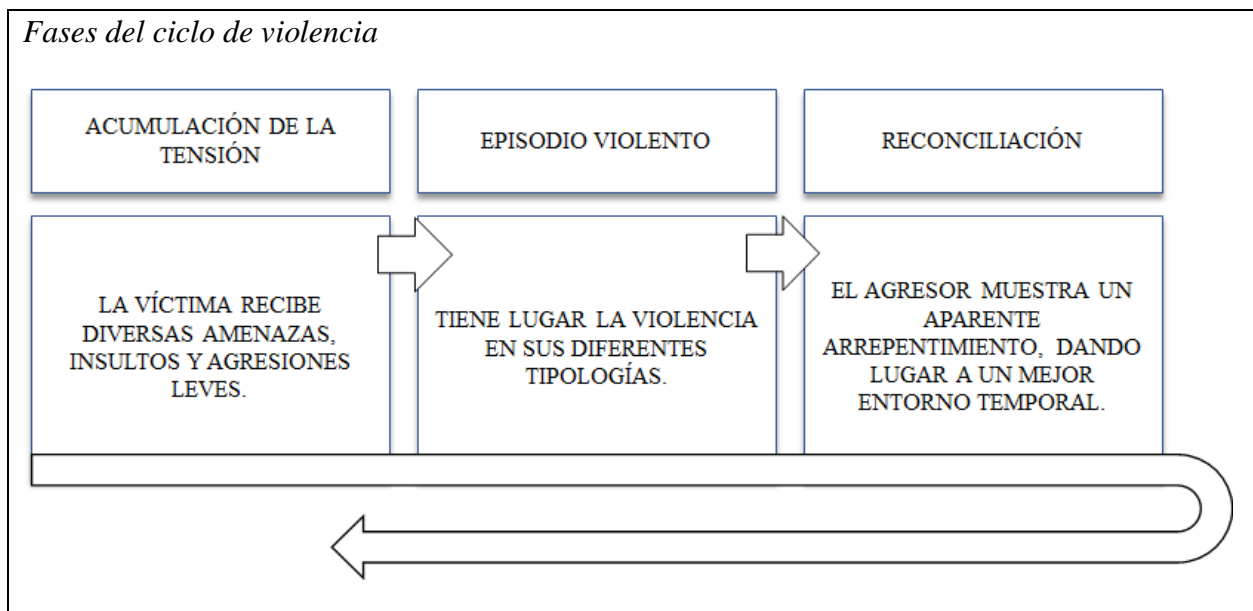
Fases del ciclo de violencia

ACUMULACIÓN DE LA TENSIÓN

EPISODIO VIOLENTO

RECONCILIACIÓN

LA VÍCTIMA RECIBE DIVERSAS AMENAZAS, INSULTOS Y AGRESIONES LEVES.

TIENE LUGAR LA VIOLENCIA EN SUS DIFERENTES TIPOLOGÍAS.

EL AGRESOR MUESTRA UN APARENTE ARREPENTIMIENTO, DANDO LUGAR A UN MEJOR ENTORNO TEMPORAL.